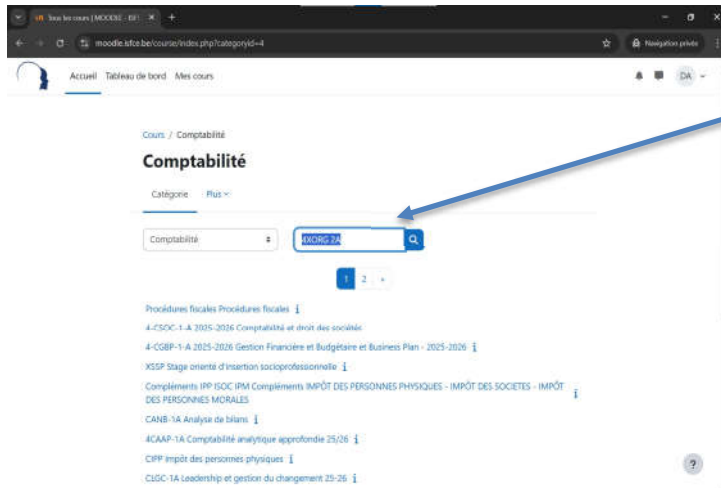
Tous les cours | MOODLE - EIF ×
+
moodle.isfce.be/course/index.php?categoryid=4
Navigation privée

Accueil Tableau de bord Mes cours
DA

Cours / Comptabilité

Comptabilité

Catégorie Plus

Comptabilité

XXORG 2A

1 2 »

Procédures fiscales Procédures fiscales

4-CSOC-1-A 2025-2026 Comptabilité et droit des sociétés

4-CGBP-1-A 2025-2026 Gestion Financière et Budgétaire et Business Plan - 2025-2026

XSSP Stage orienté d'insertion socioprofessionnelle

Compléments IPP ISOC IPM Compléments IMPÔT DES PERSONNES PHYSIQUES - IMPÔT DES SOCIETES - IMPÔT DES PERSONNES MORALES

CANB-1A Analyse de bilans

4CAAP-1A Comptabilité analytique approfondie 25/26

CIPP Impôt des personnes physiques

CLGC-1A Leadership et gestion du changement 25-26

?